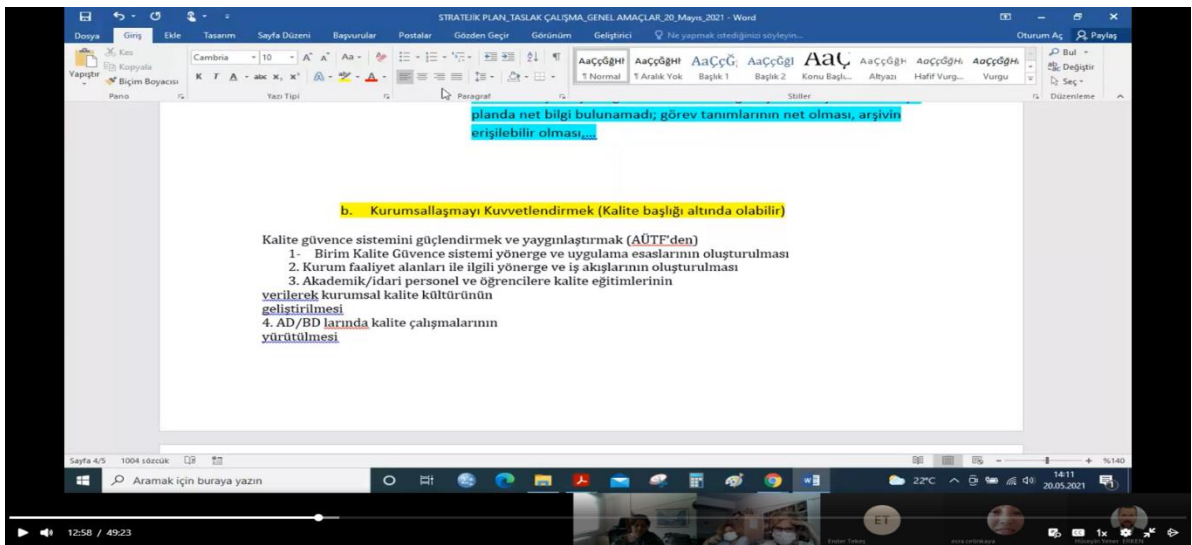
STRATEJİK PLAN_TASLAK ÇALIŞMA_GENEL AMAÇLAR_20_Mayıs_2021 - Word

Dosya Giriş Ekle Tasarım Sayfa Düzeni Başvurular Postalar Gözden Geçir Görünüm Geliştirici Ne yapmak istediğinizi söyleyin... Oturum Aç Paylaş

Kes Kopyala Yapıştır Biçim Boyacısı Pano Cambria 10 Yazı Tipi Paragraf AaÇçĞğHı ¶ Normal ¶ Aralık Yok Başlık 1 Başlık 2 Konu Başlı... Altyazı Hafif Vurg... Vurgu Stiller Bul Değiştir Seç Düzenleme

planda net bilgi bulunamadı; görev tanımlarının net olması, arşivin erişilebilir olması,...

b. Kurumsallaşmayı Kuvvetlendirmek (Kalite başlığı altında olabilir)

Kalite güvence sistemini güçlendirmek ve yaygınlaştırmak (AÜTF'den)
1- Birim Kalite Güvence sistemi yönerge ve uygulama esaslarının oluşturulması
2. Kurum faaliyet alanları ile ilgili yönerge ve iş akışlarının oluşturulması
3. Akademik/idari personel ve öğrencilere kalite eğitimlerinin verilerek kurumsal kalite kültürünün geliştirilmesi
4. AD/BD larında kalite çalışmalarının yürütülmesi

Sayfa 4/5 1004 sözcük %140

Aramak için buraya yazın 22°C 14:11 20.05.2021

12:58 / 49:23 ET Ender Tekeş 1x